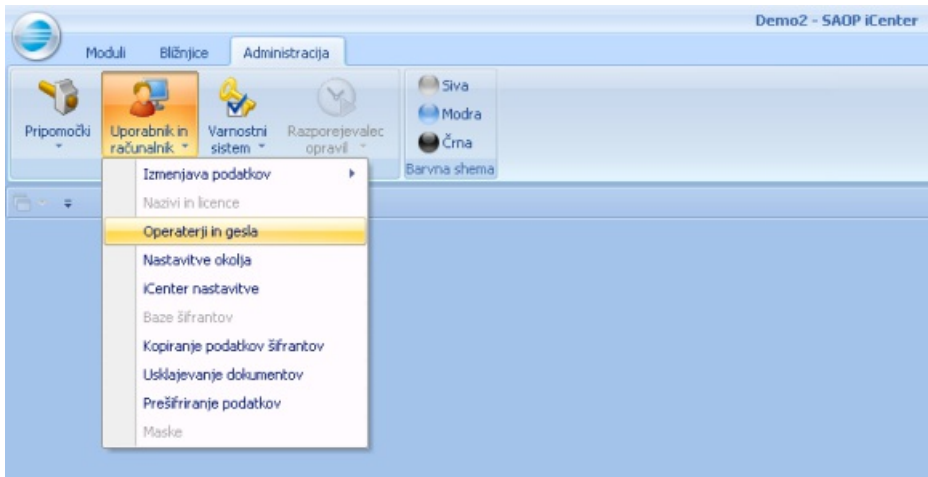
Demo2 - SAOP iCenter

Moduli
Bližnjice
Administracija

Pripomočki
Uporabnik in računalnik
Varnostni sistem
Razporejevalec opravil

Siva
Modra
Črna
Barvna shema

Izmenjava podatkov
Nazivi in licence
Operaterji in gesla
Nastavitve okolja
iCenter nastavitve
Baze šifrantov
Kopiranje podatkov šifrantov
Usklajevanje dokumentov
Prešifriranje podatkov
Maske